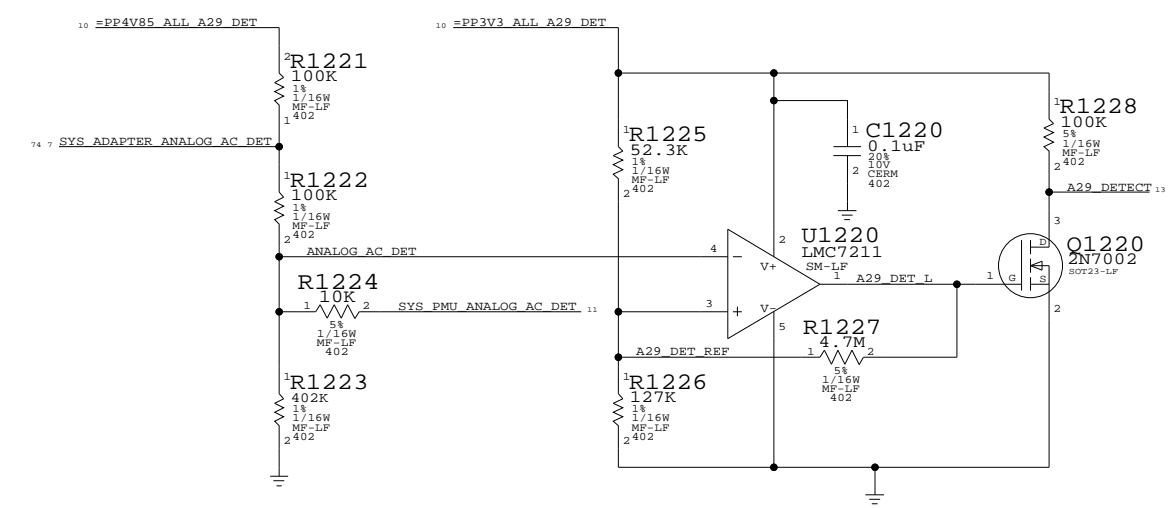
10 =PP4V85_ALL_A29_DET

10 =PP3V3_ALL_A29_DET

2 R1221
100K
1%
1/16W
MF-LF
1 402

74 7 SYS_ADAPTER_ANALOG_AC_DET

1 R1222
100K
1%
1/16W
MF-LF
2 402

ANALOG_AC_DET

R1224
1 10K 2
5%
1/16W
MF-LF
402

SYS_PMU_ANALOG_AC_DET 11

1 R1223
402K
1%
1/16W
MF-LF
2 402

1 R1225
52.3K
1%
1/16W
MF-LF
2 402

1 C1220
0.1uF
20%
10V
CERM
2 402

U1220
LMC7211
SM-LF

4 –
3 +
V+ 2
V- 5
1

A29_DET_L

A29_DET_REF

R1227
1 4.7M 2
5%
1/16W
MF-LF
402

1 R1226
127K
1%
1/16W
MF-LF
2 402

1 R1228
100K
5%
1/16W
MF-LF
2 402

A29_DETECT 13

3
D
Q1220
2N7002
SOT23-LF
1 G
S
2